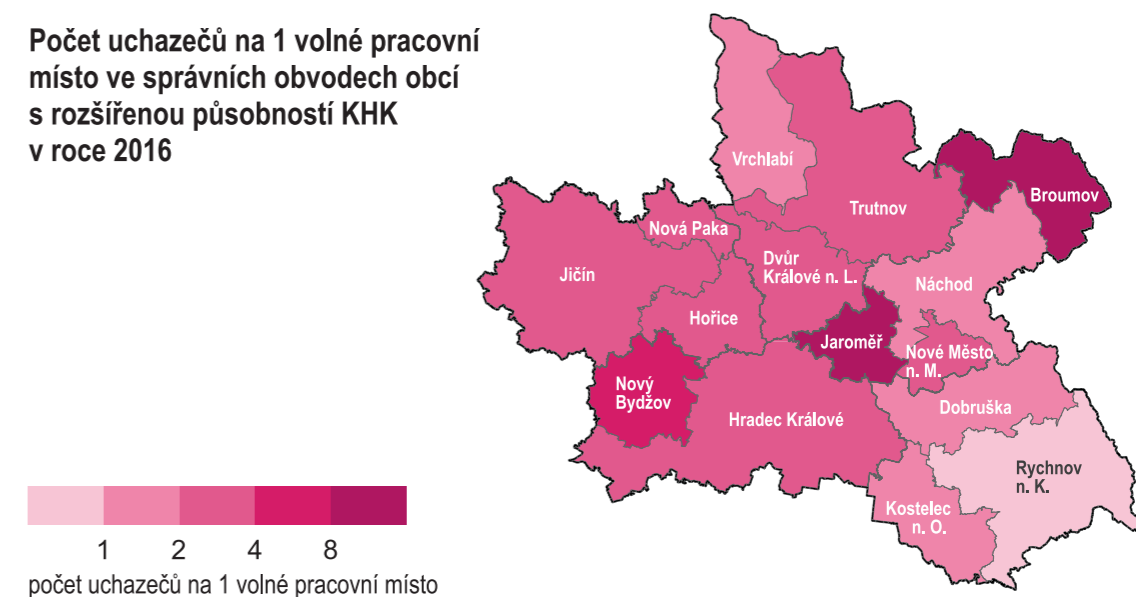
Počet uchazečů na 1 volné pracovní místo ve správních obvodech obcí s rozšířenou působností KHK v roce 2016

Vrchlabí
Trutnov
Broumov
Nová Paka
Dvůr Králové n. L.
Jičín
Náchod
Hořice
Jaroměř
Nové Město n. M.
Nový Bydžov
Dobruška
Hradec Králové
Rychnov n. K.
Kostelec n. O.

1 2 4 8
počet uchazečů na 1 volné pracovní místo